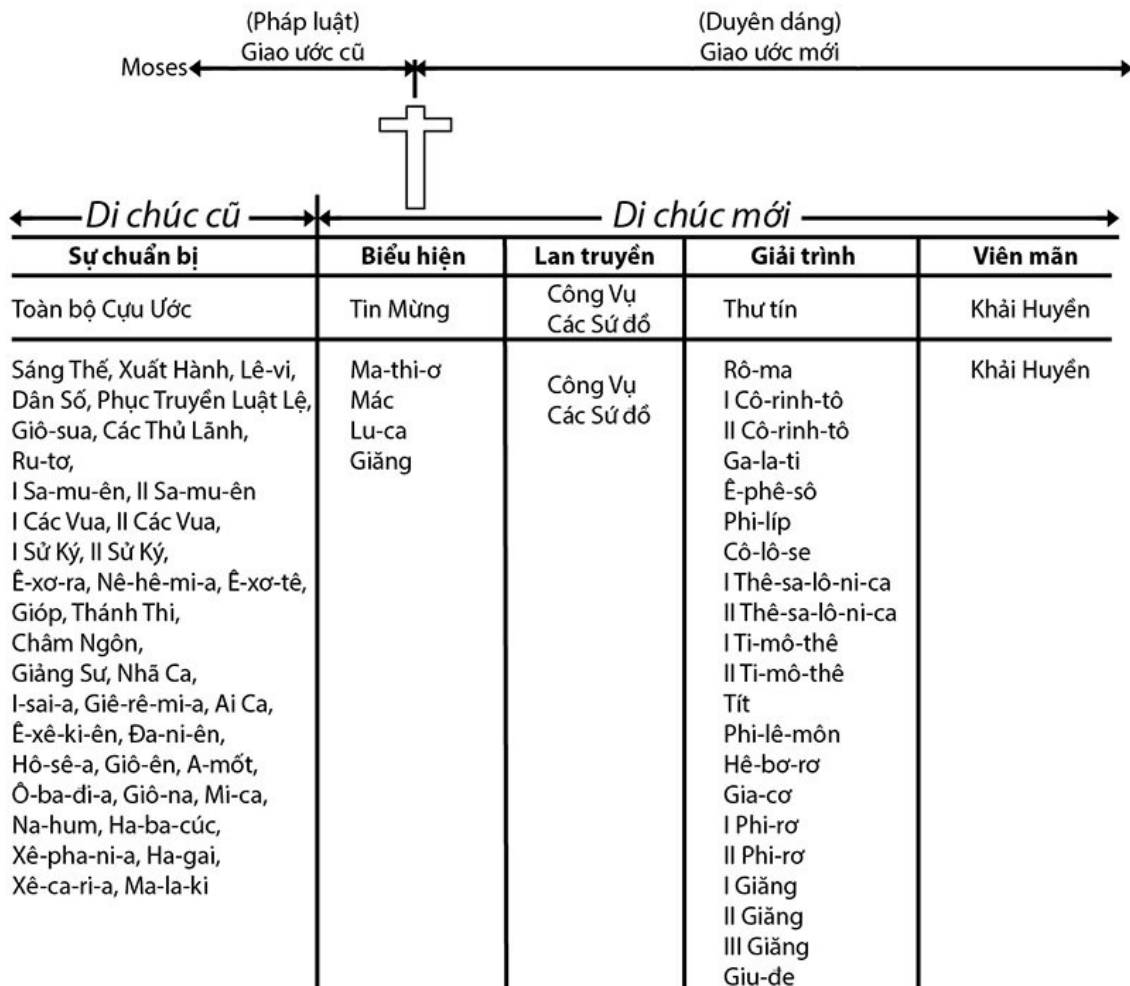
(Pháp luật)
Giao ước cũ

(Duyên dáng)
Giao ước mới

Moses

Di chúc cũ

Di chúc mới

| Sự chuẩn bị | Biểu hiện | Lan truyền | Giải trình | Viên mãn |
|---|---|---|---|---|
| Toàn bộ Cựu Ước | Tin Mừng | Công Vụ Các Sứ đồ | Thư tín | Khải Huyền |
| Sáng Thế, Xuất Hành, Lê-vi, Dân Số, Phục Truyền Luật Lệ, Giô-sua, Các Thủ Lãnh, Ru-tơ, I Sa-mu-ên, II Sa-mu-ên I Các Vua, II Các Vua, I Sử Ký, II Sử Ký, Ê-xơ-ra, Nê-hê-mi-a, Ê-xơ-tê, Gióp, Thánh Thi, Châm Ngôn, Giảng Sư, Nhã Ca, I-sai-a, Giê-rê-mi-a, Ai Ca, Ê-xê-ki-ên, Đa-ni-ên, Hô-sê-a, Giô-ên, A-mốt, Ô-ba-đi-a, Giô-na, Mi-ca, Na-hum, Ha-ba-cúc, Xê-pha-ni-a, Ha-gai, Xê-ca-ri-a, Ma-la-ki | Ma-thi-ơ Mác Lu-ca Giăng | Công Vụ Các Sứ đồ | Rô-ma I Cô-rinh-tô II Cô-rinh-tô Ga-la-ti Ê-phê-sô Phi-líp Cô-lô-se I Thê-sa-lô-ni-ca II Thê-sa-lô-ni-ca I Ti-mô-thê II Ti-mô-thê Tít Phi-lê-môn Hê-bơ-rơ Gia-cơ I Phi-rơ II Phi-rơ I Giăng II Giăng III Giăng Giu-đe | Khải Huyền |